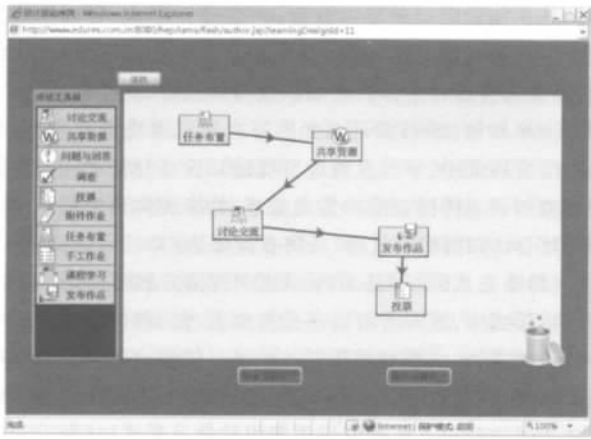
设计活动序列 - Windows Internet Explorer
http://www.eduren.com.cn:8080/hep/tams/flash/audio.jsp?learningDesignId=11

返回

活动工具箱
讨论交流
共享资源
问题与回答
调查
投票
附件作业
任务布置
手工作业
课程学习
发布作品

任务布置
共享资源
讨论交流
发布作品
投票

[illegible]
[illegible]

完成
Internet | 保护模式: 启用
100%